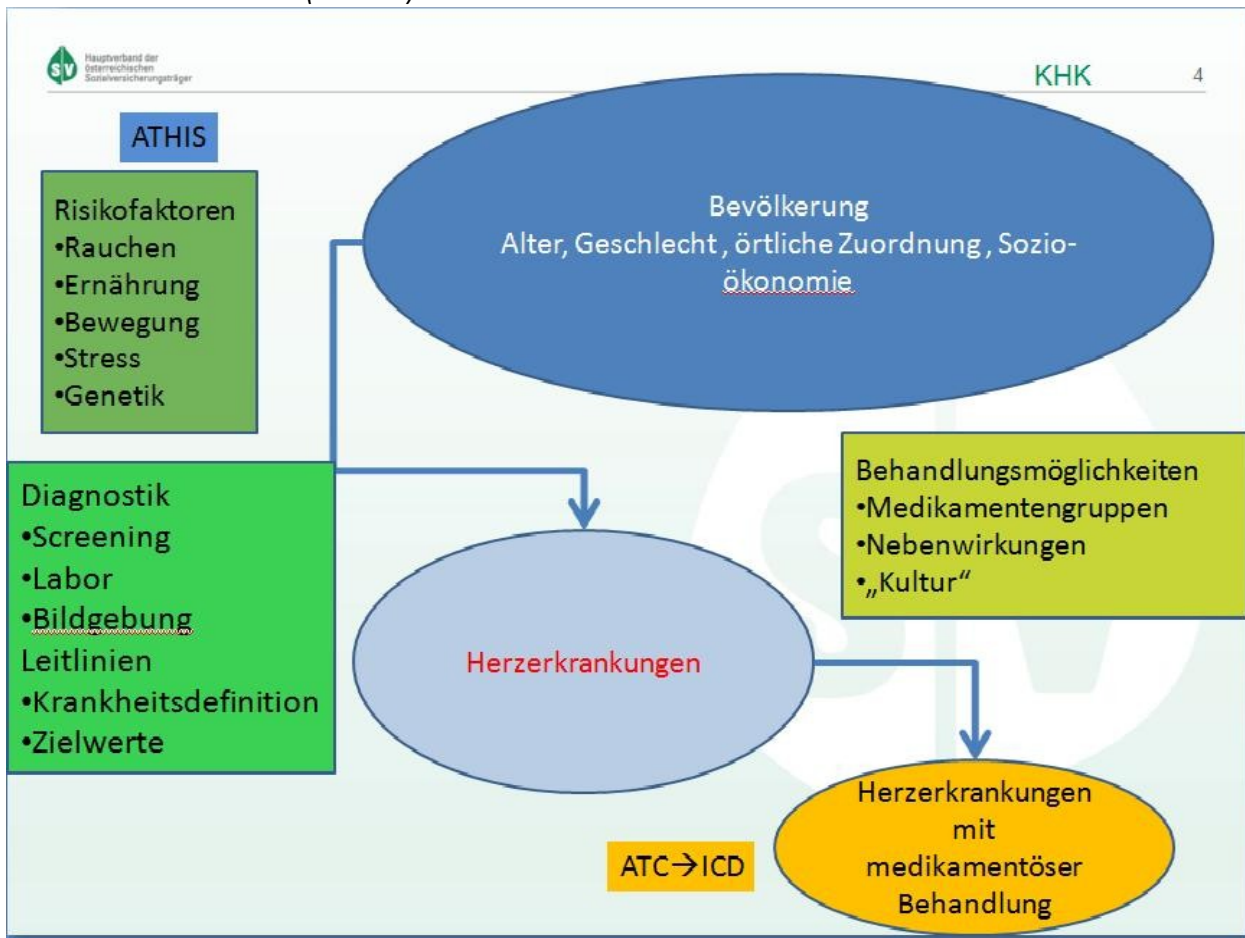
SV Hauptverband der österreichischen Sozialversicherungsträger

KHK 4

ATHIS

Risikofaktoren
•Rauchen
•Ernährung
•Bewegung
•Stress
•Genetik

Bevölkerung
Alter, Geschlecht , örtliche Zuordnung , Sozioökonomie

Diagnostik
•Screening
•Labor
•Bildgebung
Leitlinien
•Krankheitsdefinition
•Zielwerte

Behandlungsmöglichkeiten
•Medikamentengruppen
•Nebenwirkungen
•„Kultur"

Herzerkrankungen

Herzerkrankungen mit medikamentöser Behandlung

ATC$\rightarrow$ICD